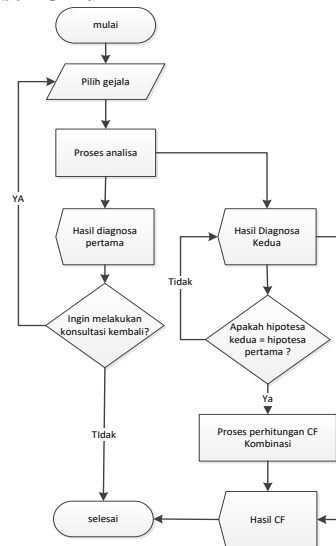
mulai

Pilih gejala

Proses analisa

YA

Hasil diagnosa pertama

Hasil Diagnosa Kedua

Tidak

Ingin melakukan konsultasi kembali?

Apakah hipotesa kedua = hipotesa pertama ?

Ya

Proses perhitungan CF Kombinasi

TIdak

selesai

Hasil CF